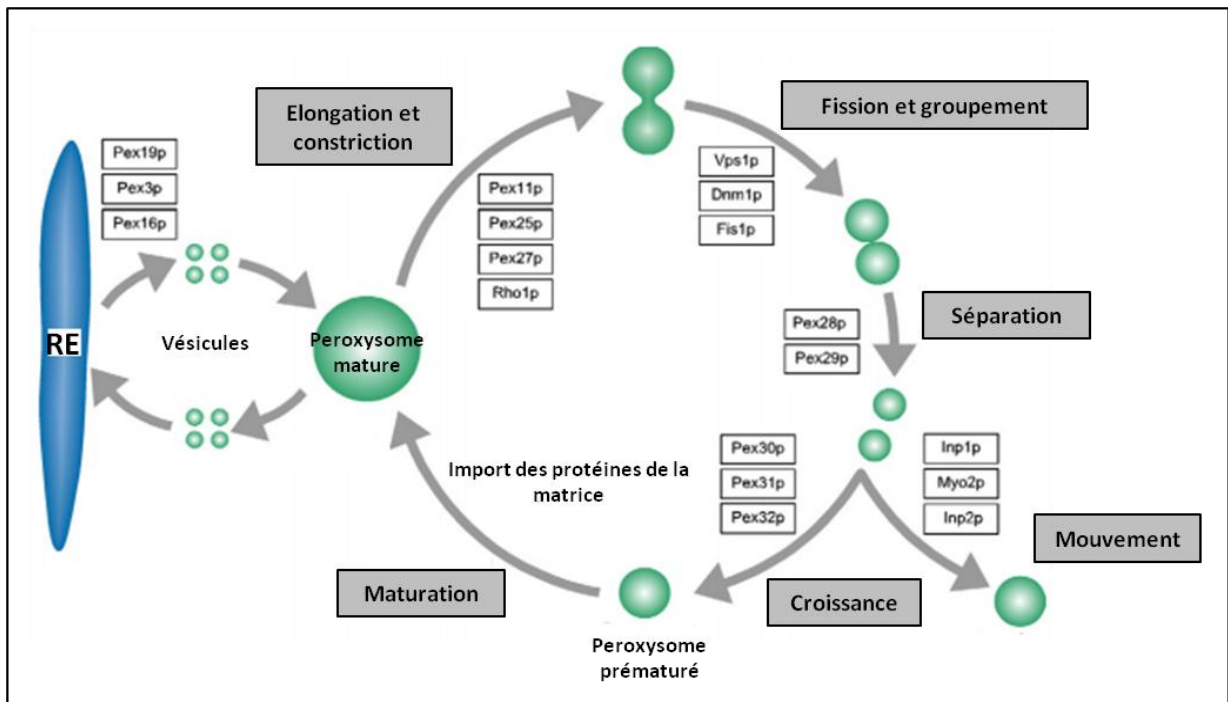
Elongation et constriction

Fission et groupement

Pex19p
Pex3p
Pex16p

Pex11p
Pex25p
Pex27p
Rho1p

Vps1p
Dnm1p
Fis1p

RE

Vésicules

Peroxysome mature

Séparation

Pex28p
Pex29p

Pex30p
Pex31p
Pex32p

Inp1p
Myo2p
Inp2p

Import des protéines de la matrice

Mouvement

Maturation

Croissance

Peroxysome prématuré